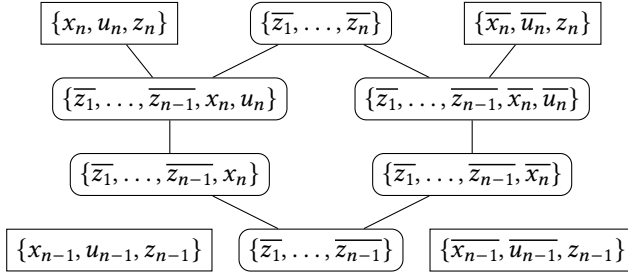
$\{x_n, u_n, z_n\}$

$\{\overline{z_1}, \ldots, \overline{z_n}\}$

$\{\overline{x_n}, \overline{u_n}, z_n\}$

$\{\overline{z_1}, \ldots, \overline{z_{n-1}}, x_n, u_n\}$

$\{\overline{z_1}, \ldots, \overline{z_{n-1}}, \overline{x_n}, \overline{u_n}\}$

$\{\overline{z_1}, \ldots, \overline{z_{n-1}}, x_n\}$

$\{\overline{z_1}, \ldots, \overline{z_{n-1}}, \overline{x_n}\}$

$\{x_{n-1}, u_{n-1}, z_{n-1}\}$

$\{\overline{z_1}, \ldots, \overline{z_{n-1}}\}$

$\{\overline{x_{n-1}}, \overline{u_{n-1}}, z_{n-1}\}$